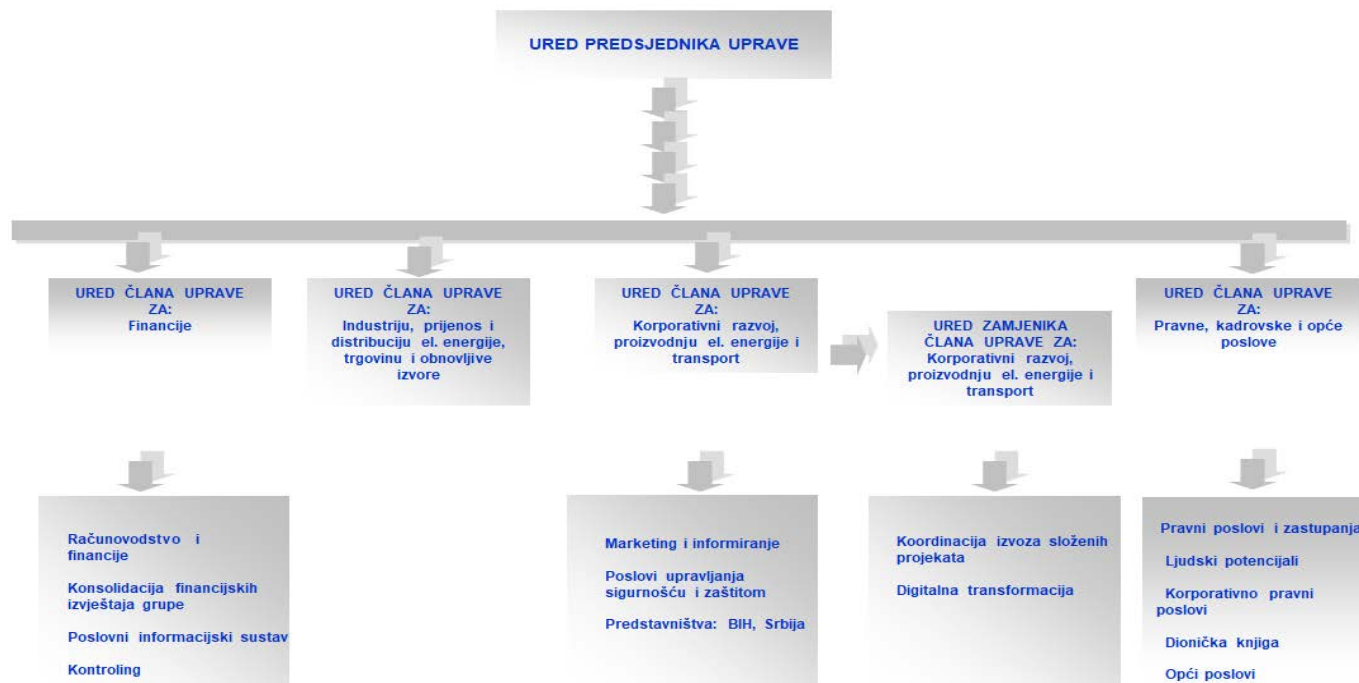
URED PREDSJEDNIKA UPRAVE

URED ČLANA UPRAVE ZA: Financije

URED ČLANA UPRAVE ZA: Industriju, prijenos i distribuciju el. energije, trgovinu i obnovljive izvore

URED ČLANA UPRAVE ZA: Korporativni razvoj, proizvodnju el. energije i transport

URED ZAMJENIKA ČLANA UPRAVE ZA: Korporativni razvoj, proizvodnju el. energije i transport

URED ČLANA UPRAVE ZA: Pravne, kadrovske i opće poslove

Računovodstvo i financije

Konsolidacija financijskih izvještaja grupe

Poslovni informacijski sustav

Kontroling

Marketing i informiranje

Poslovi upravljanja sigurnošću i zaštitom

Predstavništva: BIH, Srbija

Koordinacija izvoza složenih projekata

Digitalna transformacija

Pravni poslovi i zastupanja

Ljudski potencijali

Korporativno pravni poslovi

Dionička knjiga

Opći poslovi